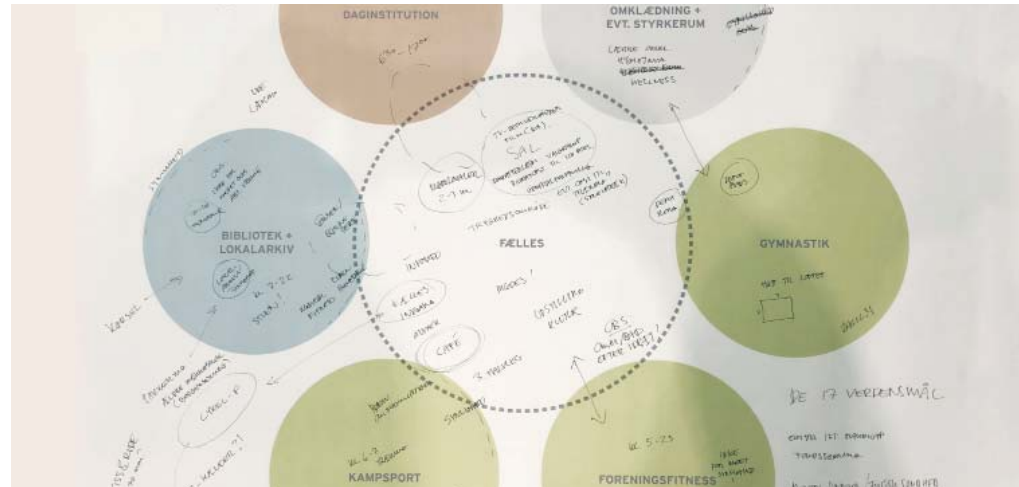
DAGINSTITUTION

$6^{30}-17^{00}$

OMKLÆDNING + EVT. STYRKERUM

LÆKKER OMKL.

WELLNESS

BIBLIOTEK + LOKALARKIV

kl. 7-22

FÆLLES

SAL

kl. 2-7

CAFE

GYMNASTIK

KAMPSPORT

kl. 5-23

FORENINGSFITNESS

DE 17 VERDENSMÅL

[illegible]